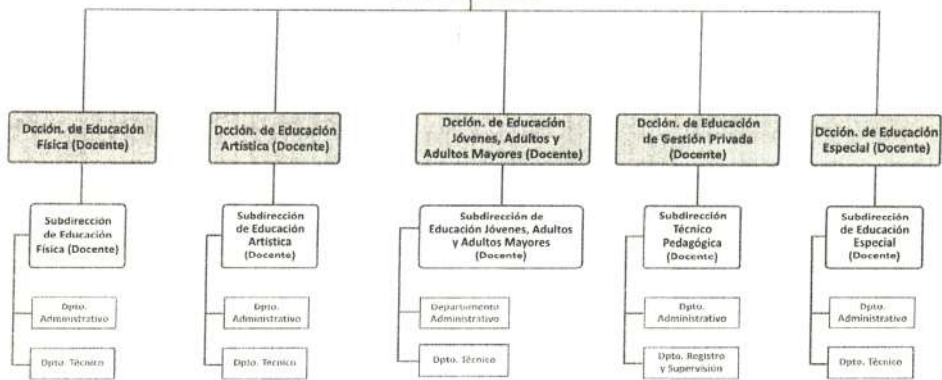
Dcción. de Educación Física (Docente)

Subdirección de Educación Física (Docente)

Dpto. Administrativo

Dpto. Técnico

Dcción. de Educación Artística (Docente)

Subdirección de Educación Artística (Docente)

Dpto. Administrativo

Dpto. Técnico

Dcción. de Educación Jóvenes, Adultos y Adultos Mayores (Docente)

Subdirección de Educación Jóvenes, Adultos y Adultos Mayores (Docente)

Departamento Administrativo

Dpto. Técnico

Dcción. de Educación de Gestión Privada (Docente)

Subdirección Técnico Pedagógica (Docente)

Dpto. Administrativo

Dpto. Registro y Supervisión

Dcción. de Educación Especial (Docente)

Subdirección de Educación Especial (Docente)

Dpto. Administrativo

Dpto. Técnico